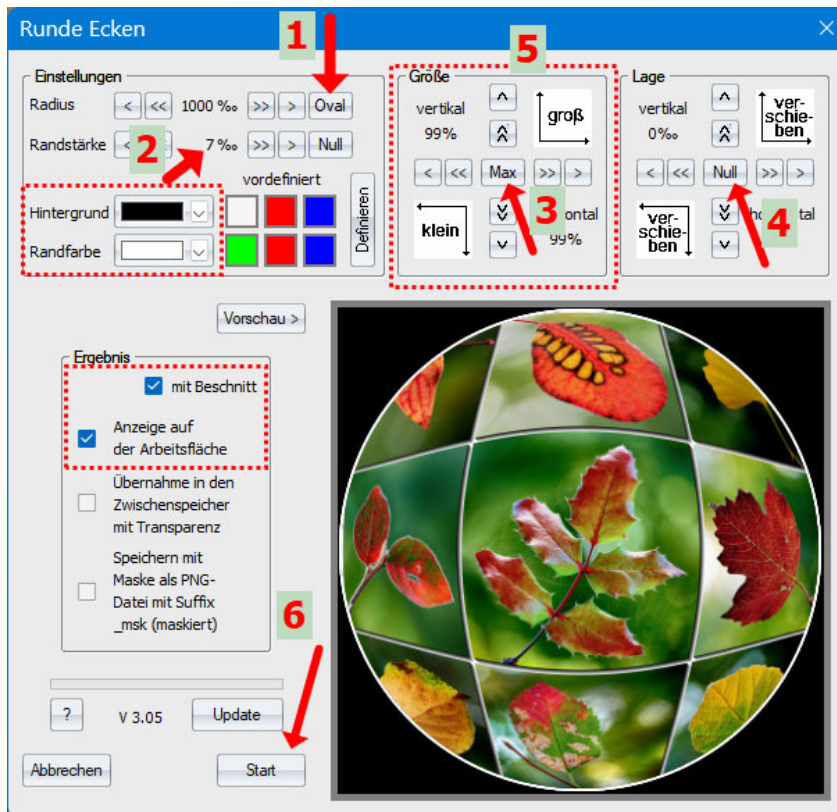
Runde Ecken

×

1

Einstellungen

Radius < << 1000 ‰ >> > Oval

Randstärke < 2 7 ‰ >> > Null

vordefiniert

Hintergrund

Randfarbe

Definieren

5

Größe

vertikal

99%

groß

< << Max >> >

klein

3

ontal

99%

Lage

vertikal

0‰

verschieben

< << Null >> >

verschieben

4

ho ntal

Vorschau >

Ergebnis

mit Beschnitt

Anzeige auf der Arbeitsfläche

Übernahme in den Zwischenspeicher mit Transparenz

Speichern mit Maske als PNG-Datei mit Suffix _msk (maskiert)

6

?

V 3.05

Update

Abbrechen

Start